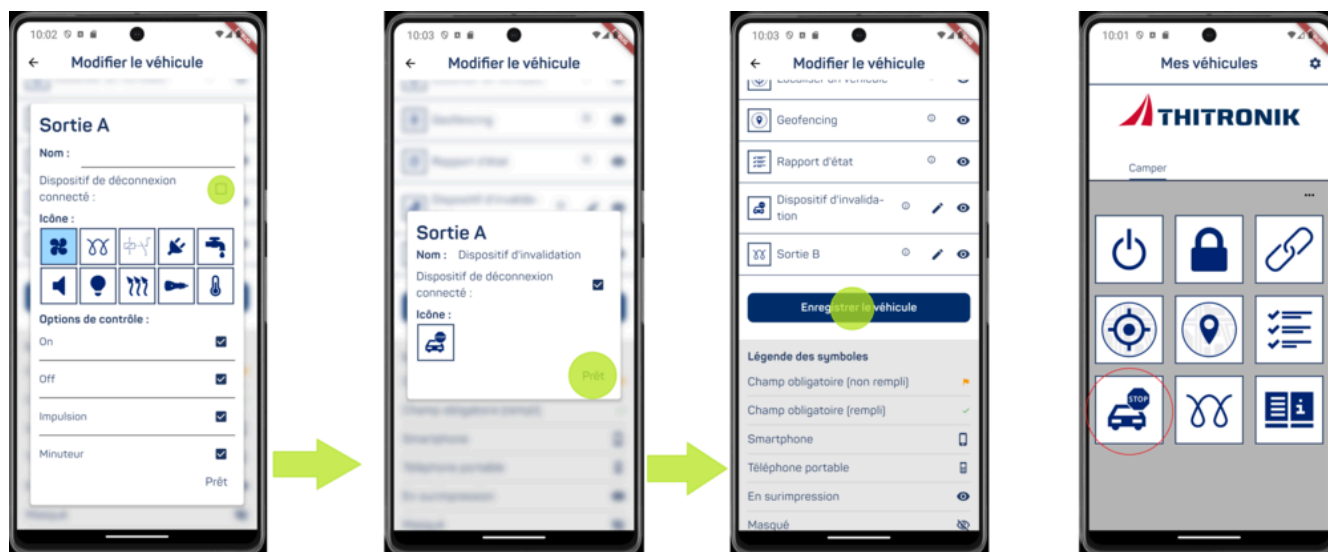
10:02

Modifier le véhicule

Sortie A

Nom :

Dispositif de déconnexion connecté :

Icône :

Options de contrôle :

On

Off

Impulsion

Minuteur

Prêt

10:03

Modifier le véhicule

Sortie A

Nom : Dispositif d'invalidation

Dispositif de déconnexion connecté :

Icône :

Prêt

10:03

Modifier le véhicule

Geofencing

Rapport d'état

Dispositif d'invalidation

Sortie B

Enregistrer le véhicule

Légende des symboles

Champ obligatoire (non rempli)

Champ obligatoire (rempli)

Smartphone

Téléphone portable

En surimpression

Masqué

10:01

Mes véhicules

THITRONIK

Camper

STOP